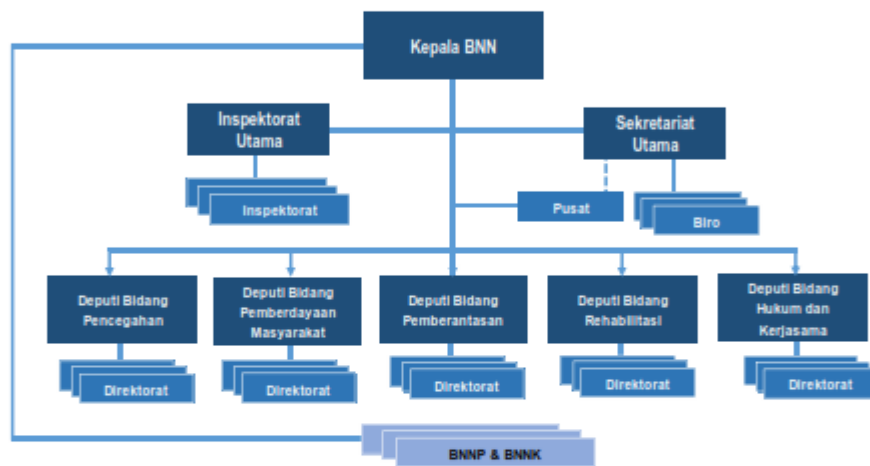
Kepala BNN

Inspektorat Utama

Sekretariat Utama

Inspektorat

Pusat

Biro

Deputi Bidang Pencegahan

Deputi Bidang Pemberdayaan Masyarakat

Deputi Bidang Pemberantasan

Deputi Bidang Rehabilitasi

Deputi Bidang Hukum dan Kerjasama

Direktorat

Direktorat

Direktorat

Direktorat

Direktorat

BNNP & BNNK